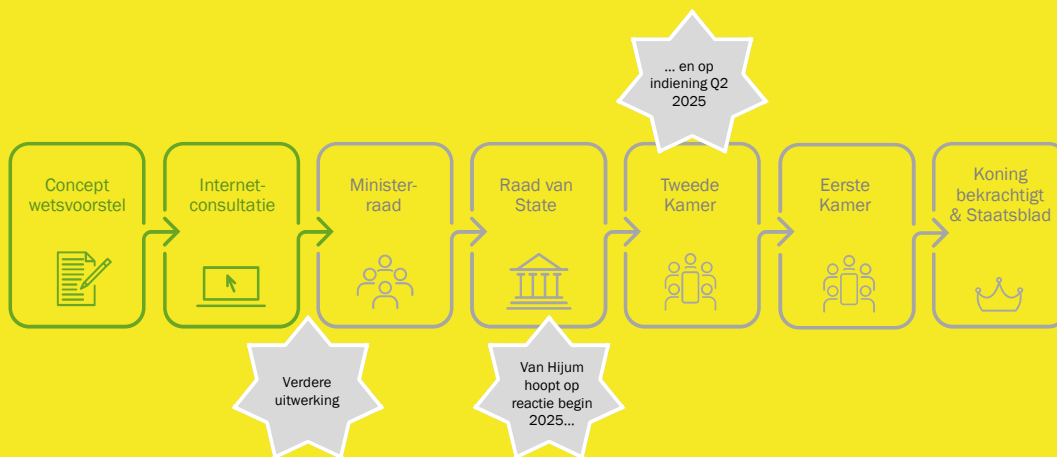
... en op indiening Q2 2025

Concept wetsvoorstel

Internetconsultatie

Ministerraad

Raad van State

Tweede Kamer

Eerste Kamer

Koning bekrachtigt & Staatsblad

Verdere uitwerking

Van Hijum hoopt op reactie begin 2025...